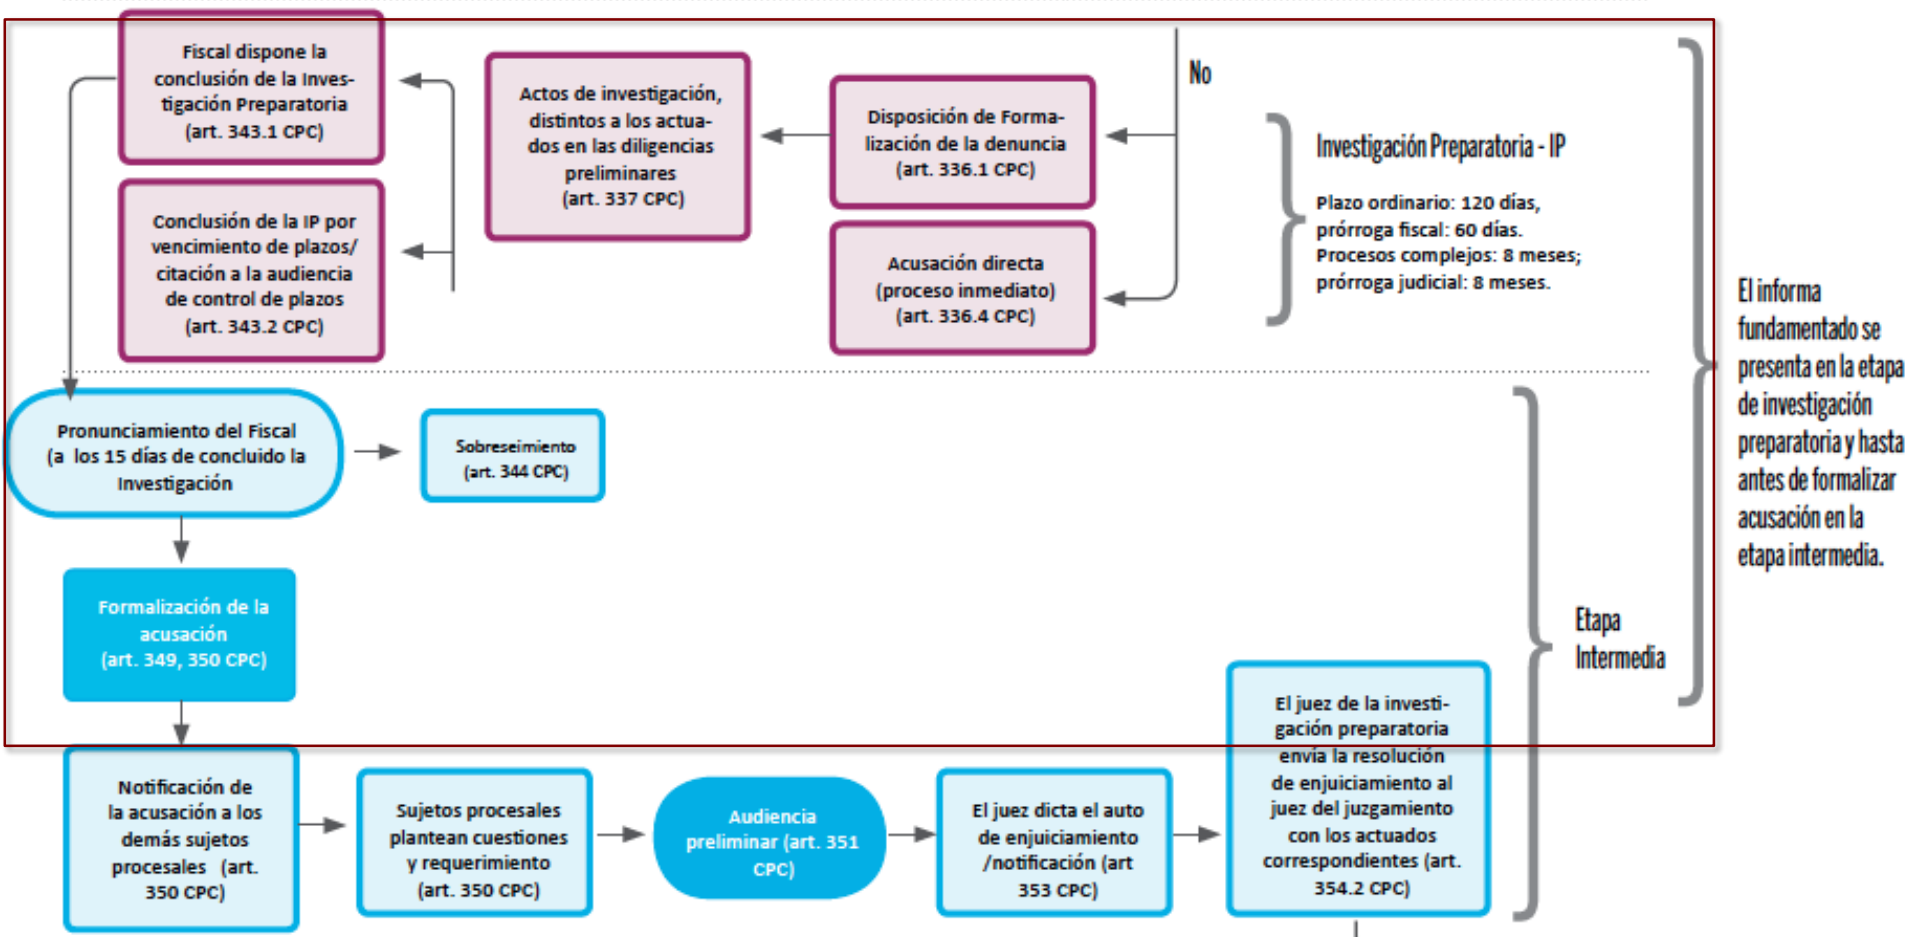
Fiscal dispone la conclusión de la Investigación Preparatoria (art. 343.1 CPC)

Conclusión de la IP por vencimiento de plazos/ citación a la audiencia de control de plazos (art. 343.2 CPC)

Actos de investigación, distintos a los actuados en las diligencias preliminares (art. 337 CPC)

Disposición de Formalización de la denuncia (art. 336.1 CPC)

Acusación directa (proceso inmediato) (art. 336.4 CPC)

No

Investigación Preparatoria - IP

Plazo ordinario: 120 días, prórroga fiscal: 60 días. Procesos complejos: 8 meses; prórroga judicial: 8 meses.

El informa fundamentado se presenta en la etapa de investigación preparatoria y hasta antes de formalizar acusación en la etapa intermedia.

Pronunciamiento del Fiscal (a los 15 días de concluido la Investigación

Sobreseimiento (art. 344 CPC)

Formalización de la acusación (art. 349, 350 CPC)

Etapa Intermedia

Notificación de la acusación a los demás sujetos procesales (art. 350 CPC)

Sujetos procesales plantean cuestiones y requerimiento (art. 350 CPC)

Audiencia preliminar (art. 351 CPC)

El juez dicta el auto de enjuiciamiento /notificación (art 353 CPC)

El juez de la investigación preparatoria envía la resolución de enjuiciamiento al juez del juzgamiento con los actuados correspondientes (art. 354.2 CPC)